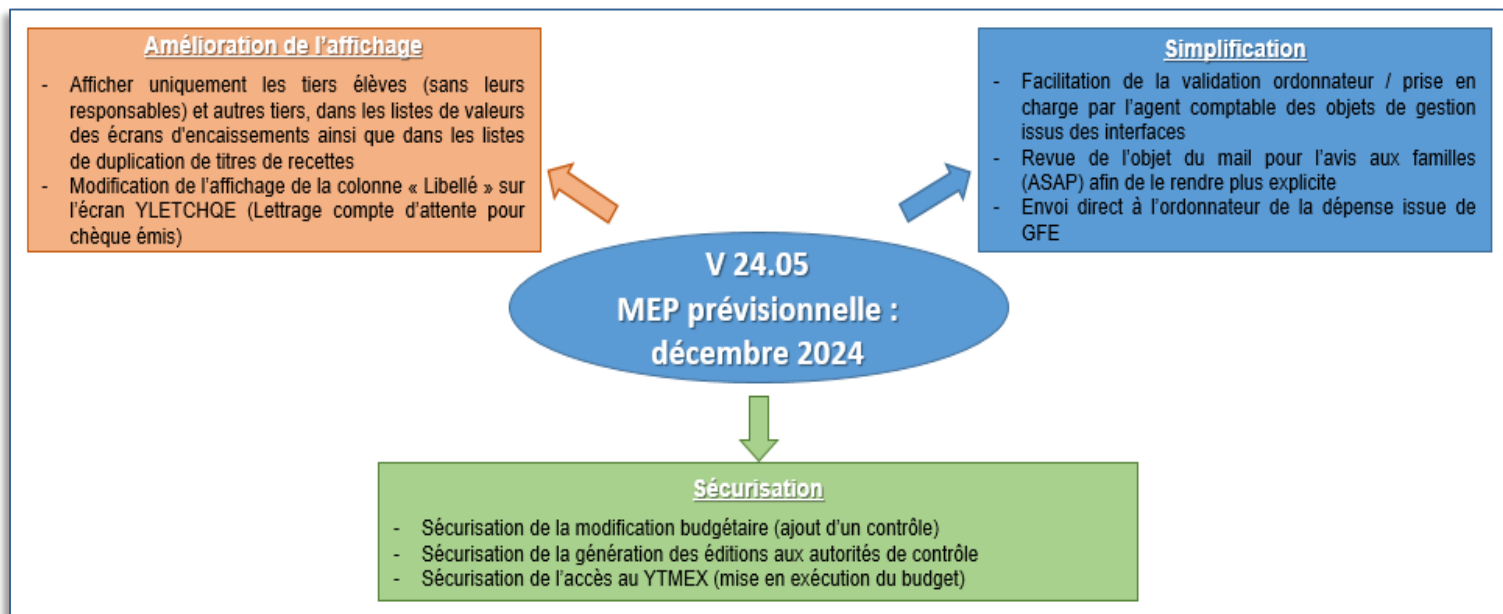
Amélioration de l'affichage

- Afficher uniquement les tiers élèves (sans leurs responsables) et autres tiers, dans les listes de valeurs des écrans d'encaissements ainsi que dans les listes de duplication de titres de recettes
- Modification de l'affichage de la colonne « Libellé » sur l'écran YLETCHQE (Lettrage compte d'attente pour chèque émis)

Simplification

- Facilitation de la validation ordonnateur / prise en charge par l'agent comptable des objets de gestion issus des interfaces
- Revue de l'objet du mail pour l'avis aux familles (ASAP) afin de le rendre plus explicite
- Envoi direct à l'ordonnateur de la dépense issue de GFE

V 24.05
MEP prévisionnelle :
décembre 2024

Sécurisation

- Sécurisation de la modification budgétaire (ajout d'un contrôle)
- Sécurisation de la génération des éditions aux autorités de contrôle
- Sécurisation de l'accès au YTMEX (mise en exécution du budget)